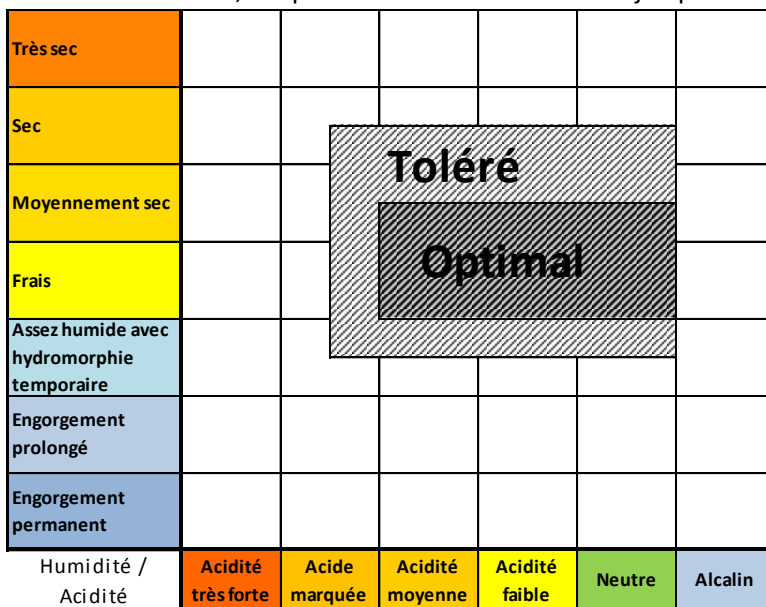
| Très sec | | | | | | |
|---|---|---|---|---|---|---|
| Sec | | | | | | |
| Moyennement sec | | | | | | |
| Frais | | | | | | |
| Assez humide avec hydromorphie temporaire | | | | | | |
| Engorgement prolongé | | | | | | |
| Engorgement permanent | | | | | | |
| Humidité / Acidité | Acidité très forte | Acide marquée | Acidité moyenne | Acidité faible | Neutre | Alcalin |

Toléré

Optimal